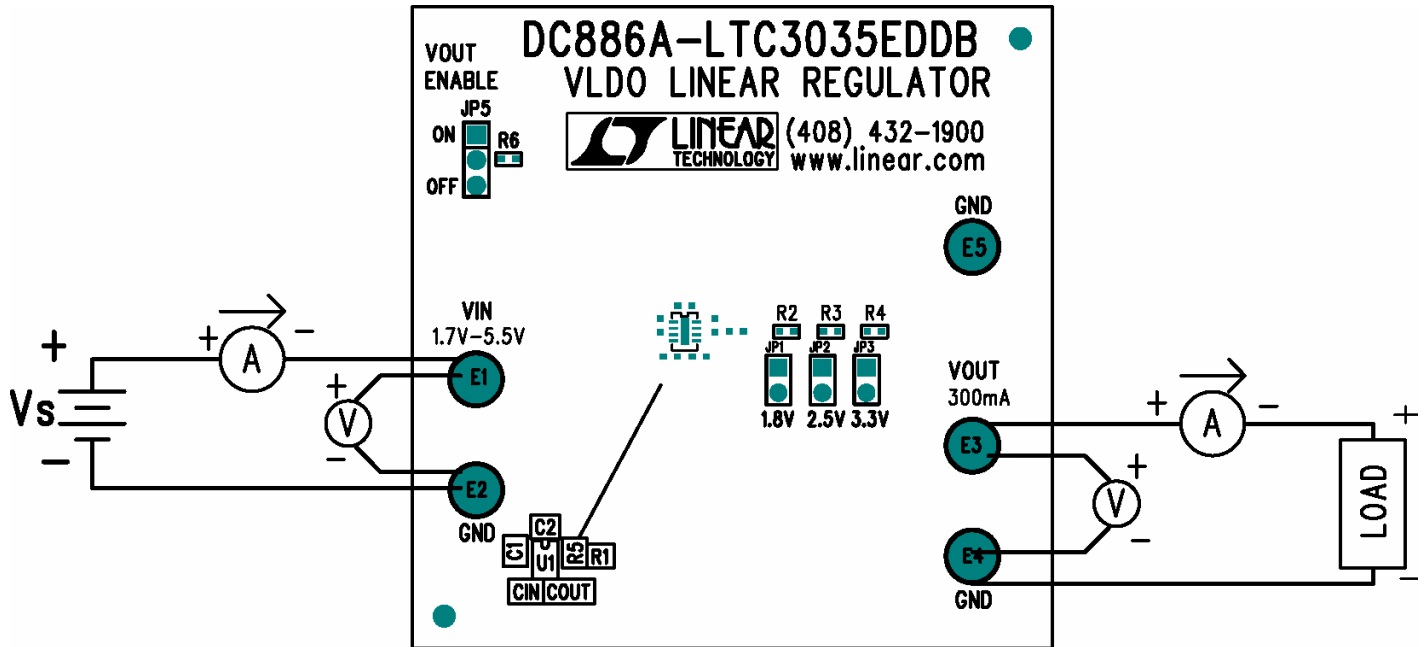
DC886A-LTC3035EDDB
VLDO LINEAR REGULATOR

VOUT ENABLE
JP5
ON
OFF
R6

LINEAR TECHNOLOGY
(408) 432-1900
www.linear.com

GND
E5

VIN
1.7V-5.5V
E1
E2
GND

+
Vs
-
+
A
-
+
V
-

R2 R3 R4
JP1 JP2 JP3
1.8V 2.5V 3.3V

VOUT
300mA
E3
E4
GND

+
A
-
+
V
-
+
LOAD
-

C2
C1
C
U1
R5
R1
CIN
COUT